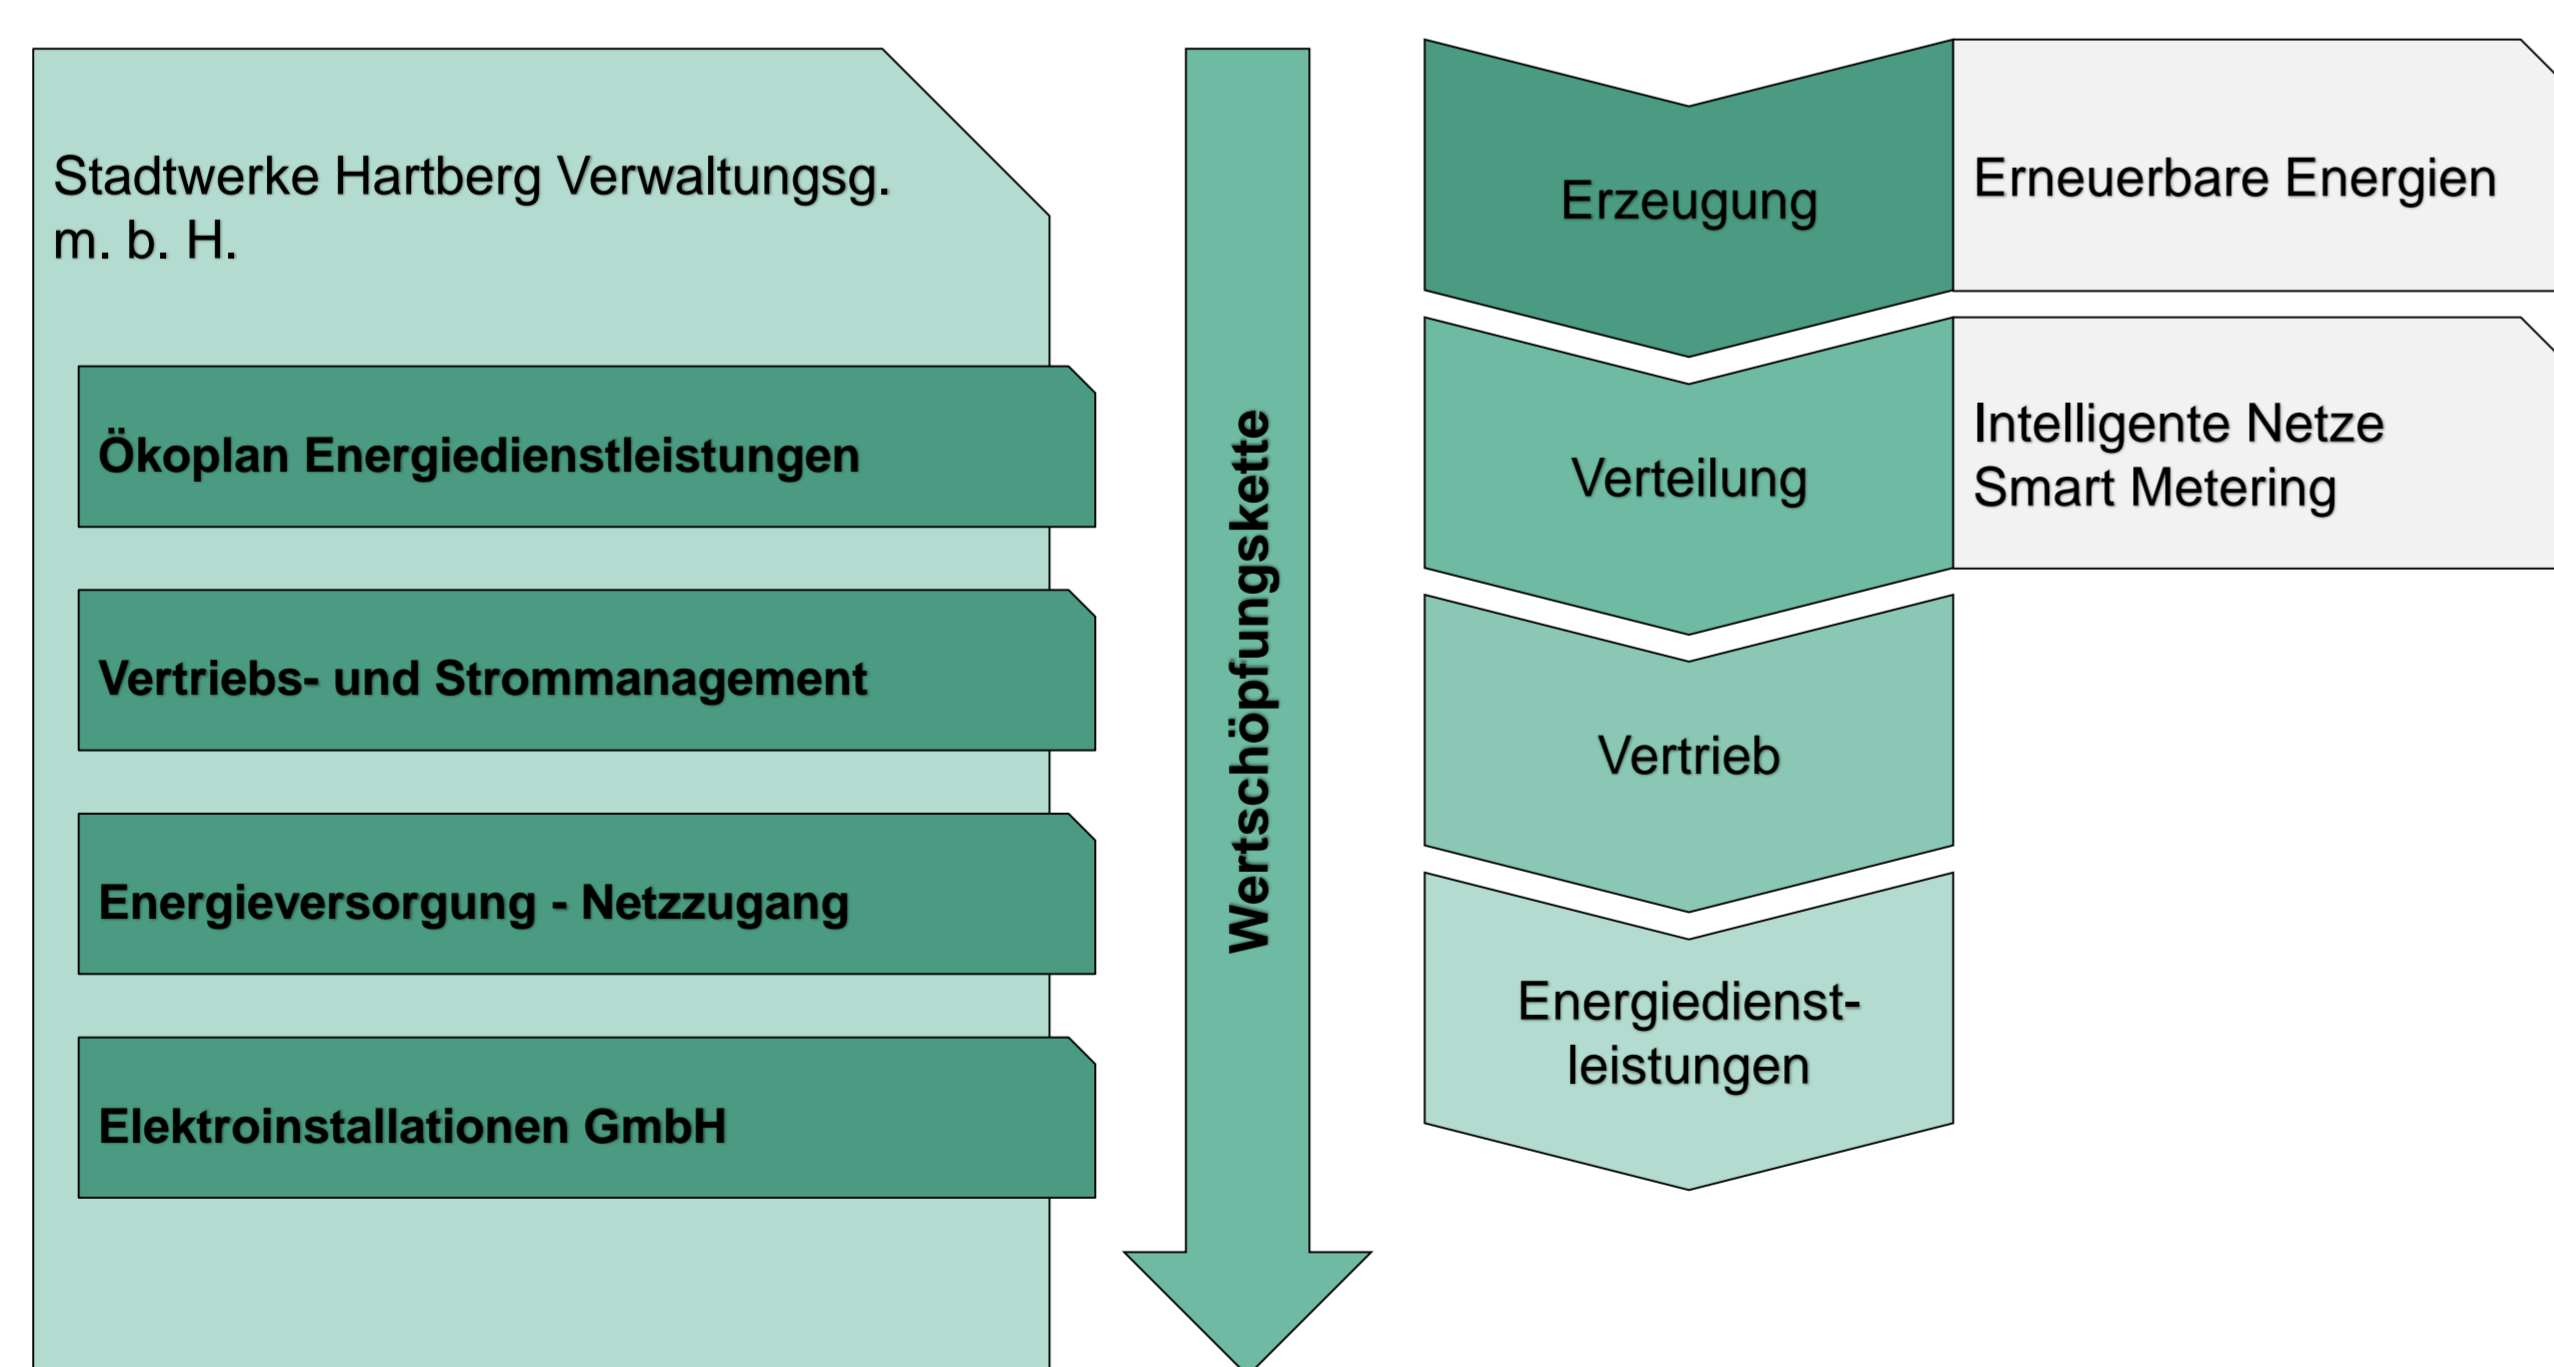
Stadtwerke Hartberg Verwaltungsg. m. b. H.

Ökoplan Energiedienstleistungen

Vertriebs- und Strommanagement

Energieversorgung - Netzzugang

Elektroinstallationen GmbH

Wertschöpfungskette

Erzeugung

Erneuerbare Energien

Verteilung

Intelligente Netze
Smart Metering

Vertrieb

Energiedienstleistungen